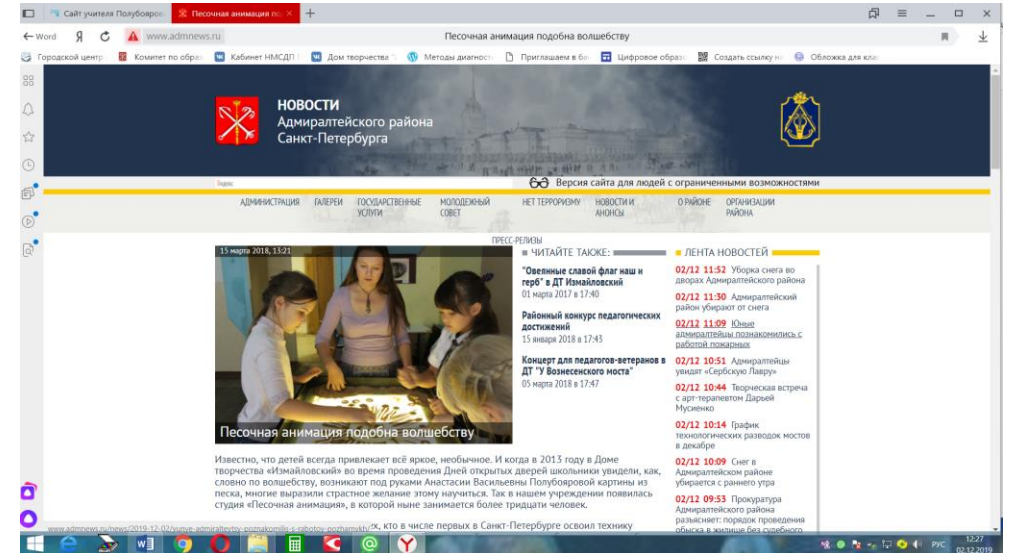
Сайт учителя Полуботков
Песочная анимация по
+
← Word
Я
www.admnews.ru
Песочная анимация подобна волшебству
Городской центр
Комитет по образ
Кабинет НМСДП
Дом творчества
Методы диагност
Приглашаем в ба
Цифровое образ
Создать ссылку н
Обложка для кла

НОВОСТИ
Адмиралтейского района
Санкт-Петербурга

Версия сайта для людей с ограниченными возможностями

АДМИНИСТРАЦИЯ
ГАЛЕРЕИ
ГОСУДАРСТВЕННЫЕ УСЛУГИ
МОЛОДЕЖНЫЙ СОВЕТ
НЕТ ТЕРРОРИЗМУ
НОВОСТИ И АНОНСЫ
О РАЙОНЕ
ОРГАНИЗАЦИИ РАЙОНА

ПРЕСС-РЕЛИЗЫ

15 марта 2018, 13:21

Песочная анимация подобна волшебству

ЧИТАЙТЕ ТАКЖЕ:

"Овеянные славой флаг наш и герб" в ДТ Измайловский
01 марта 2017 в 17:40

Районный конкурс педагогических достижений
15 января 2018 в 17:43

Концерт для педагогов-ветеранов в ДТ "У Вознесенского моста"
05 марта 2018 в 17:47

ЛЕНТА НОВОСТЕЙ

02/12 11:52 Уборка снега во дворах Адмиралтейского района

02/12 11:30 Адмиралтейский район убирают от снега

02/12 11:09 Юные адмиралтейцы познакомились с работой пожарных

02/12 10:51 Адмиралтейцы увидят «Сербскую Лавру»

02/12 10:44 Творческая встреча с арт-терапевтом Дарьей Мусиенко

02/12 10:14 График технологических разводок мостов в декабре

02/12 10:09 Снег в Адмиралтейском районе убирается с раннего утра

02/12 09:53 Прокуратура Адмиралтейского района разъясняет: порядок проведения обыска в жилище без судебного

Известно, что детей всегда привлекает всё яркое, необычное. И когда в 2013 году в Доме творчества «Измайловский» во время проведения Дней открытых дверей школьники увидели, как, словно по волшебству, возникают под руками Анастасии Васильевны Полуботковой картины из песка, многие выразили страстное желание этому научиться. Так в нашем учреждении появилась студия «Песочная анимация», в которой ныне занимается более тридцати человек.

www.admnews.ru/news/2019-12-02/yunye-admiraltejtsy-poznakomilis-s-rabotoy-pozharnykh/
...ж, кто в числе первых в Санкт-Петербурге освоил технику

РУС 12:27 02.12.2019